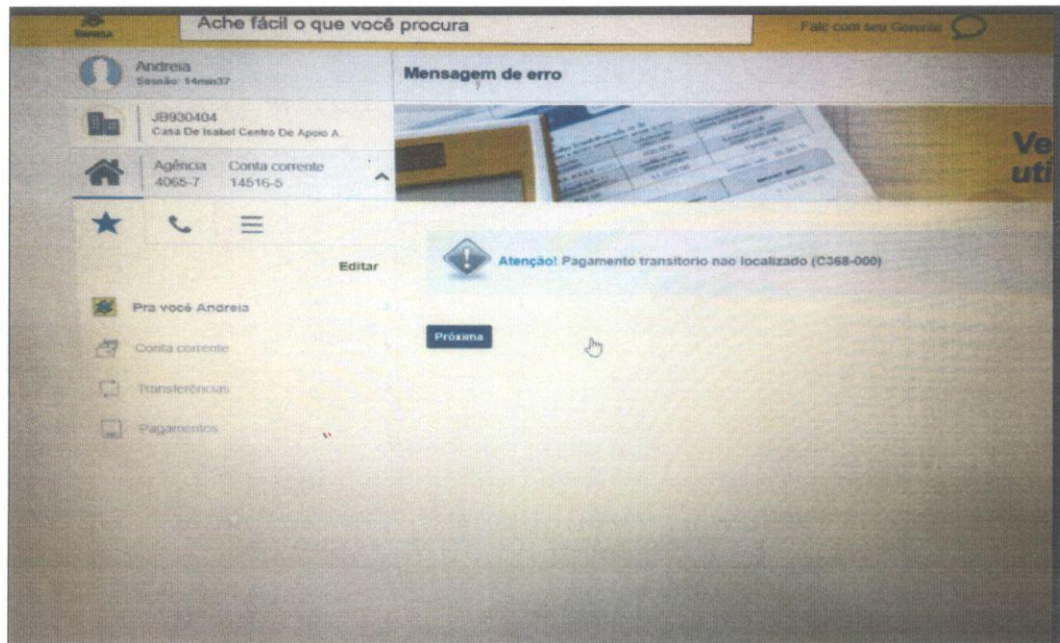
Ache fácil o que você procura

Fale com seu Gerente

Andreia
Sessão: 14min37

Mensagem de erro

JB930404
Casa De Isabel Centro De Apoio A

Agência 4065-7
Conta corrente 14516-5

Ve
uti

Editar

Atenção! Pagamento transitorio nao localizado (C368-000)

Próxima

Pra você Andreia

Conta corrente

Transferências

Pagamentos